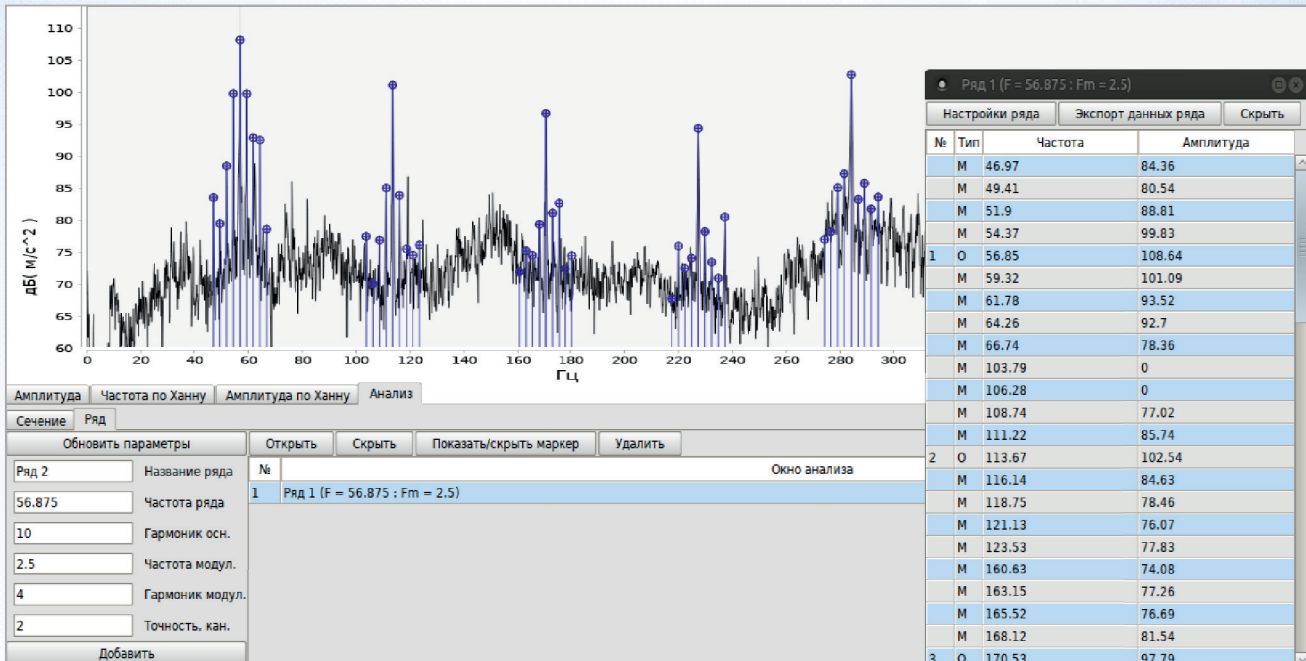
110
105
100
95
90
85
80
75
70
65
60

дБ( м/с^2 )

0 20 40 60 80 100 120 140 160 180 200 220 240 260 280 300

Гц

Амплитуда | Частота по Ханну | Амплитуда по Ханну | Анализ

Сечение | Ряд

Обновить параметры

Ряд 2 Название ряда
56.875 Частота ряда
10 Гармоник осн.
2.5 Частота модул.
4 Гармоник модул.
2 Точность, кан.

Добавить

Открыть | Скрыть | Показать/скрыть маркер | Удалить

| № | Окно анализа |
|---|---|
| 1 | Ряд 1 (F = 56.875 : Fm = 2.5) |

Ряд 1 (F = 56.875 : Fm = 2.5)

Настройки ряда | Экспорт данных ряда | Скрыть

| № | Тип | Частота | Амплитуда |
|---|---|---|---|
| | М | 46.97 | 84.36 |
| | М | 49.41 | 80.54 |
| | М | 51.9 | 88.81 |
| | М | 54.37 | 99.83 |
| 1 | О | 56.85 | 108.64 |
| | М | 59.32 | 101.09 |
| | М | 61.78 | 93.52 |
| | М | 64.26 | 92.7 |
| | М | 66.74 | 78.36 |
| | М | 103.79 | 0 |
| | М | 106.28 | 0 |
| | М | 108.74 | 77.02 |
| | М | 111.22 | 85.74 |
| 2 | О | 113.67 | 102.54 |
| | М | 116.14 | 84.63 |
| | М | 118.75 | 78.46 |
| | М | 121.13 | 76.07 |
| | М | 123.53 | 77.83 |
| | М | 160.63 | 74.08 |
| | М | 163.15 | 77.26 |
| | М | 165.52 | 76.69 |
| | М | 168.12 | 81.54 |
| 3 | О | 170.53 | 97.79 |